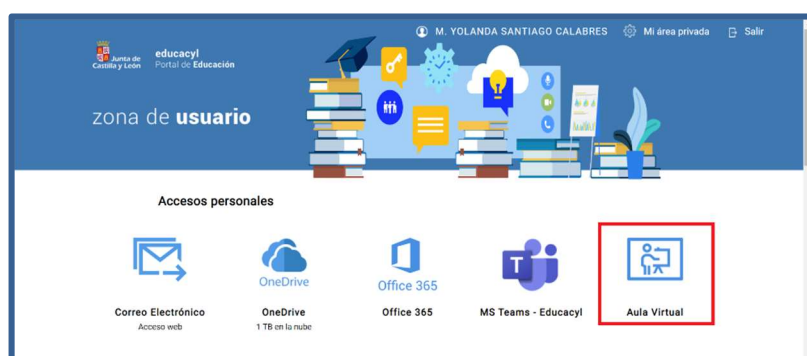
M. YOLANDA SANTIAGO CALABRES Mi área privada Salir

Junta de Castilla y León educacyl Portal de Educación

zona de usuario

Accesos personales

Correo Electrónico
Acceso web

OneDrive
OneDrive
1 TB en la nube

Office 365
Office 365

T
MS Teams - Educacyl

Aula Virtual